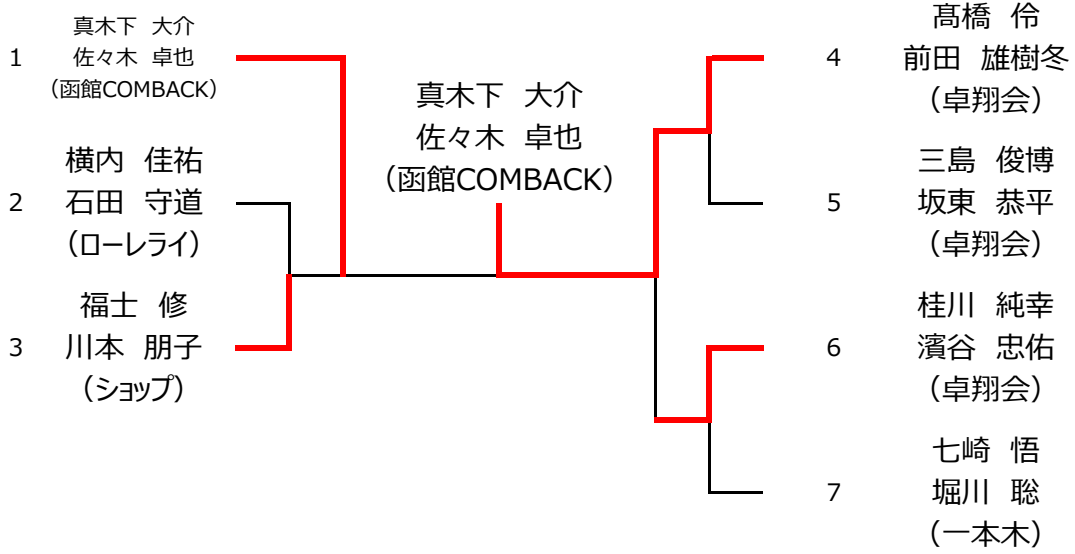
1 真木下 大介
佐々木 卓也
（函館COMBACK）

2 横内 佳祐
石田 守道
（ローレライ）

3 福士 修
川本 朋子
（ショップ）

真木下 大介
佐々木 卓也
（函館COMBACK）

4 高橋 伶
前田 雄樹冬
（卓翔会）

5 三島 俊博
坂東 恭平
（卓翔会）

6 桂川 純幸
濱谷 忠佑
（卓翔会）

7 七崎 悟
堀川 聡
（一本木）